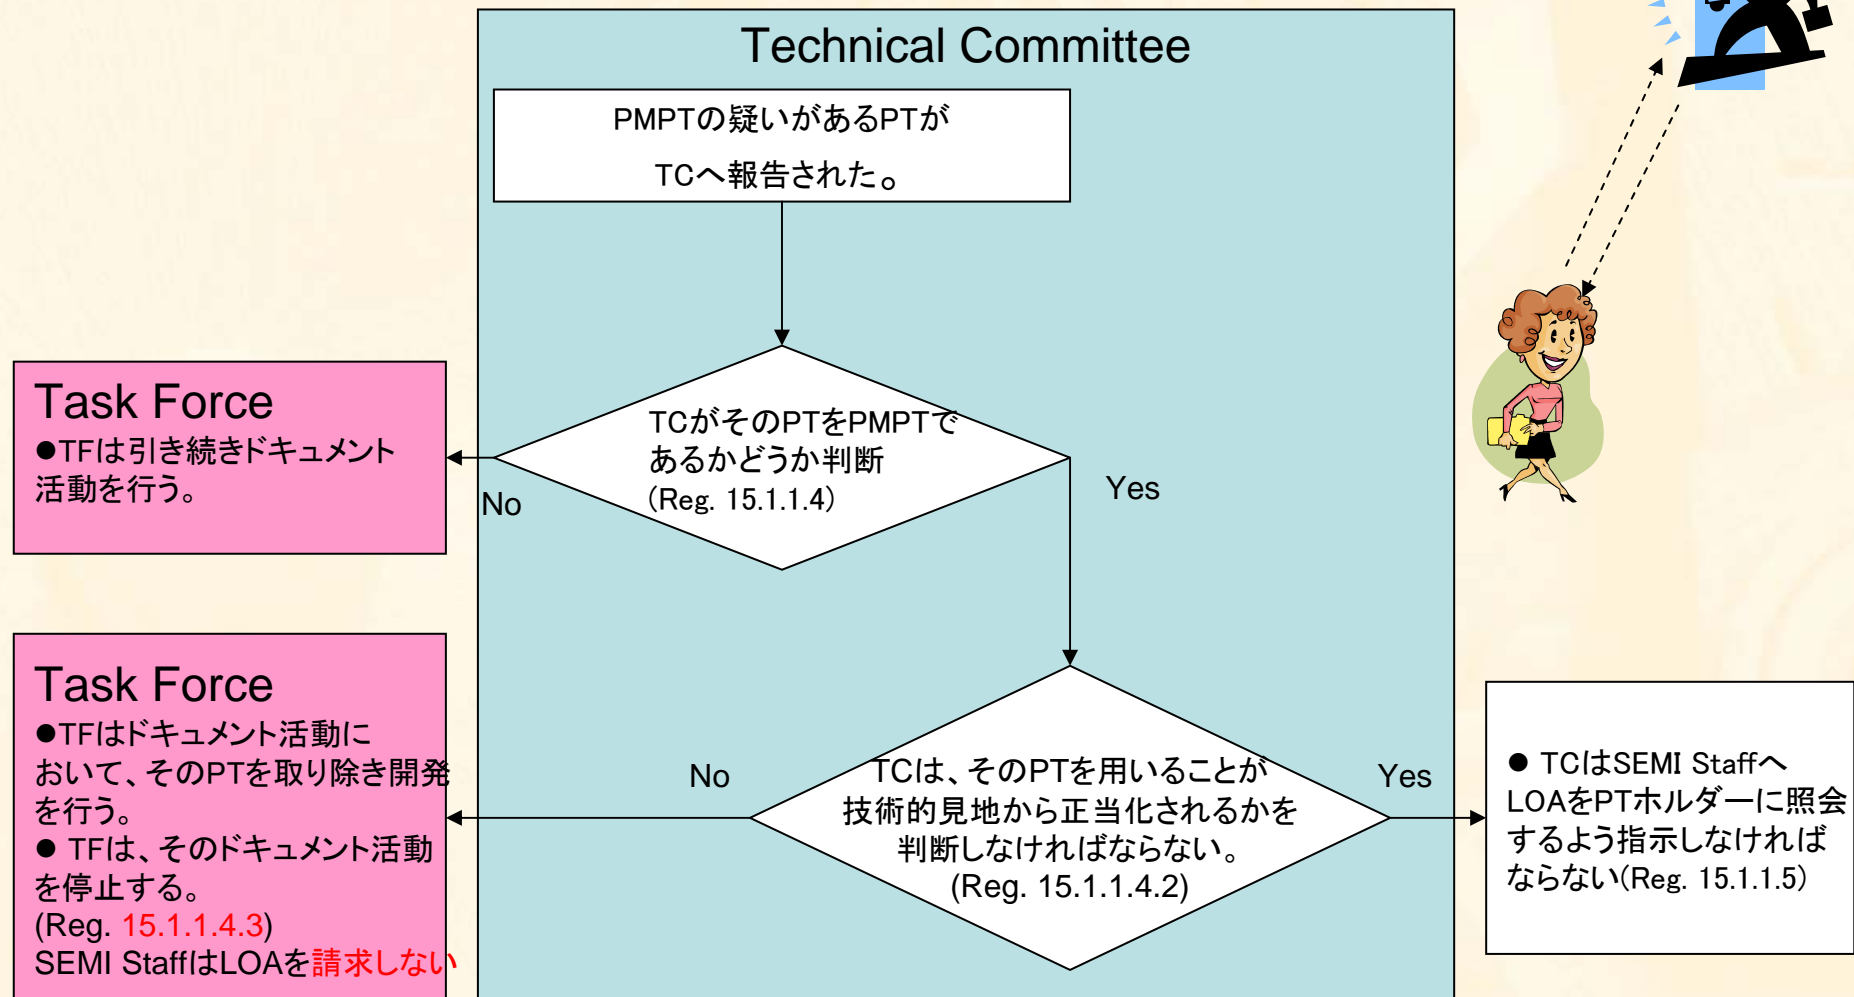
Technical Committee

PMPTの疑いがあるPTが
TCへ報告された。

Task Force
●TFは引き続きドキュメント活動を行う。

No

TCがそのPTをPMPTであるかどうか判断
(Reg. 15.1.1.4)

Yes

Task Force
●TFはドキュメント活動において、そのPTを取り除き開発を行う。
● TFは、そのドキュメント活動を停止する。
(Reg. 15.1.1.4.3)
SEMI StaffはLOAを請求しない

No

TCは、そのPTを用いることが技術的見地から正当化されるかを判断しなければならない。
(Reg. 15.1.1.4.2)

Yes

● TCはSEMI StaffへLOAをPTホルダーに照会するよう指示しなければならない(Reg. 15.1.1.5)